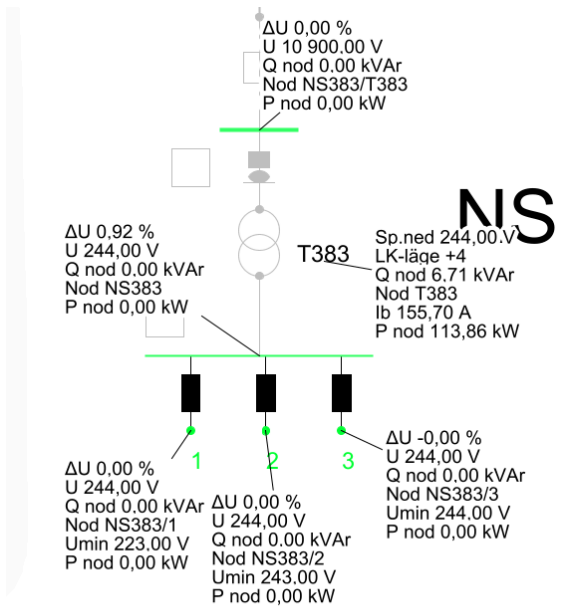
ΔU 0,00 %
U 10 900,00 V
Q nod 0,00 kVAr
Nod NS383/T383
P nod 0,00 kW

NS

ΔU 0,92 %
U 244,00 V
Q nod 0,00 kVAr
Nod NS383
P nod 0,00 kW

T383

Sp.ned 244,00 V
LK-läge +4
Q nod 6,71 kVAr
Nod T383
Ib 155,70 A
P nod 113,86 kW

1

2

3

ΔU 0,00 %
U 244,00 V
Q nod 0,00 kVAr
Nod NS383/1
Umin 223,00 V
P nod 0,00 kW

ΔU 0,00 %
U 244,00 V
Q nod 0,00 kVAr
Nod NS383/2
Umin 243,00 V
P nod 0,00 kW

ΔU -0,00 %
U 244,00 V
Q nod 0,00 kVAr
Nod NS383/3
Umin 244,00 V
P nod 0,00 kW